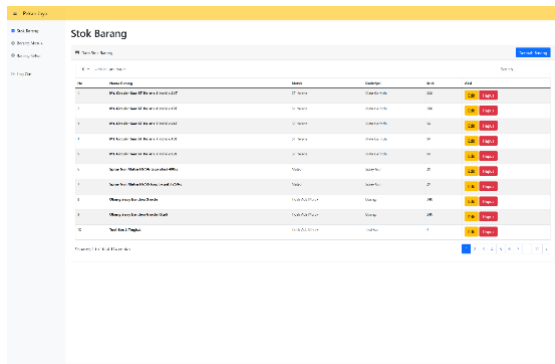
Stok Barang

Stok Barang

Tambah Barang

| No | Nama Barang | Merk | Deskripsi | Stok | Aksi |
|---|---|---|---|---|---|
| 1 | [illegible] | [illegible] | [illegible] | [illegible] | Edit Hapus |
| 2 | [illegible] | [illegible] | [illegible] | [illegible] | Edit Hapus |
| 3 | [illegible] | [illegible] | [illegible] | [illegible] | Edit Hapus |
| 4 | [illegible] | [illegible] | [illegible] | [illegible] | Edit Hapus |
| 5 | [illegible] | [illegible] | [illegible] | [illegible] | Edit Hapus |
| 6 | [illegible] | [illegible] | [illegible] | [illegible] | Edit Hapus |
| 7 | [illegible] | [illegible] | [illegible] | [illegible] | Edit Hapus |
| 8 | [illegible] | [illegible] | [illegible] | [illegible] | Edit Hapus |
| 9 | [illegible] | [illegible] | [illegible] | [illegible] | Edit Hapus |
| 10 | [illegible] | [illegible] | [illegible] | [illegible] | Edit Hapus |

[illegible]